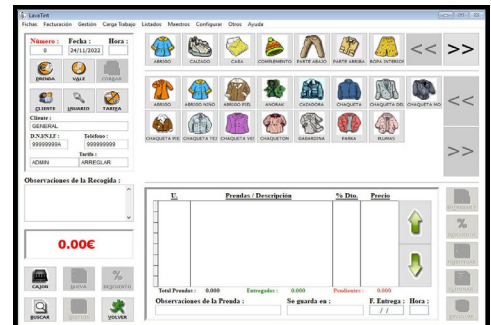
LavaTint

Fichas Facturación Gestión Carga Trabajo Listados Maestros Configurar Otros Ayuda

Numero : 0
Fecha : 24/11/2022
Hora :

PRENDA VALE CHEQUE

CLIENTE USUARIO TARJETA

Cliente :
GENERAL
D.N.I/N.I.F : 99999999A
Telefono : 999999999
Tarifa :
ADMIN ARREGLAR

Observaciones de la Recogida :

0.00€

CAJON NUEVA REGISTRO

BUSCAR VOLVER

ABRIGO CALZADO CASA COMPLEMENTO PARTE ABAJO PARTE ARRIBA ROPA INTERIOR

<< >>

ABRIGO ABRIGO NIÑO ABRIGO PIEL ANORAK CAZADORA CHAQUETA CHAQUETA DEL CHAQUETA NO

CHAQUETA PIE CHAQUETA TEJ CHAQUETA VEL CHAQUETON GABARDINA PARKA PLUMAS

<<

>>

| U. | Prendas / Descripción | % Dto. | Precio |
|---|---|---|---|

Total Prendas : 0.000 Entregadas : 0.000 Pendientes : 0.000

Observaciones de la Prenda : Se guarda en : F. Entrega : Hora :
/ /